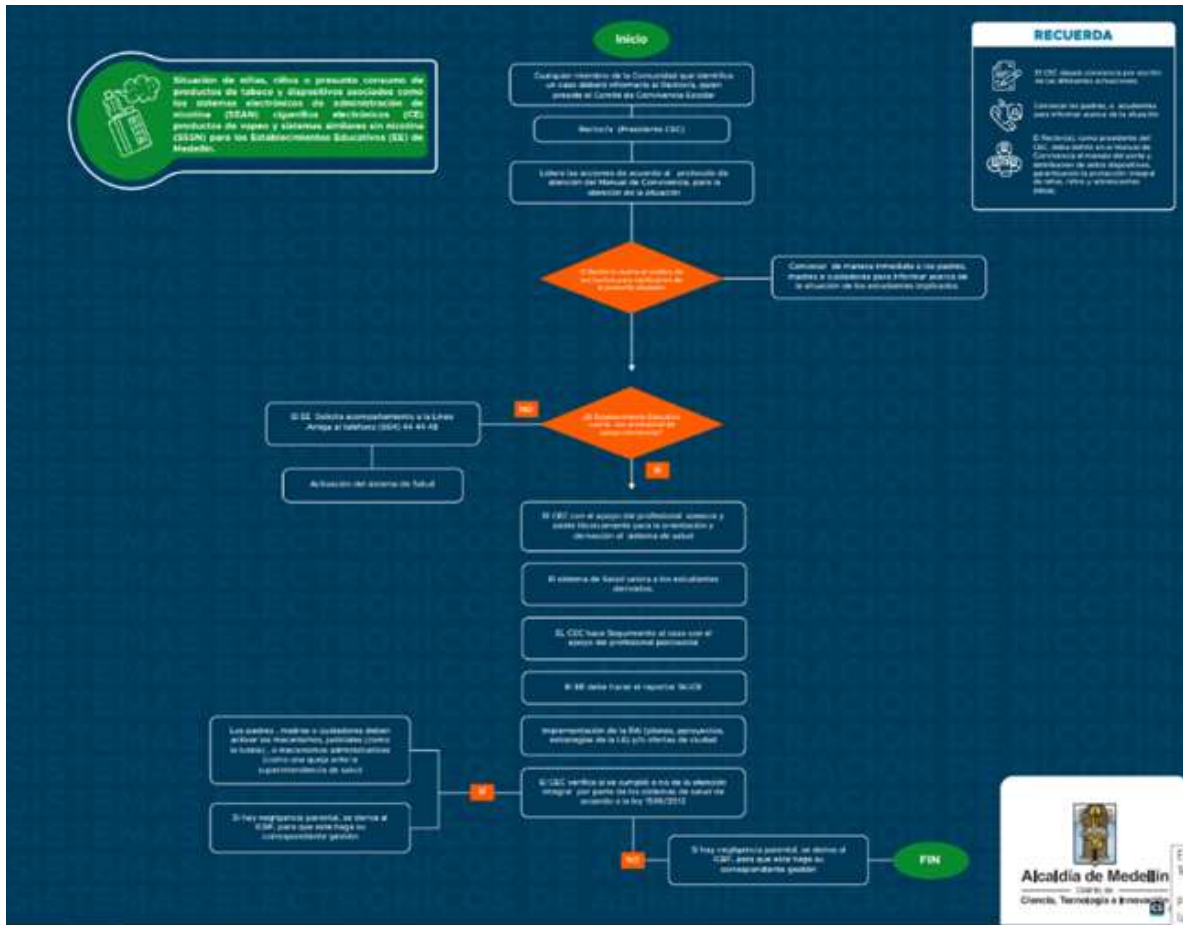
Inicio

Situación de niñas, niños o presunto consumo de productos de tabaco y dispositivos asociados como los sistemas electrónicos de administración de nicotina (SEAN) cigarrillos electrónicos (CE) productos de vapeo y sistemas similares sin nicotina (SSSN) para los Establecimientos Educativos (EE) de Medellín.

RECUERDA

El CEC dejará constancia por escrito de las diferentes actuaciones.

Convocar los padres, o acudientes para informar acerca de la situación

El Rector(a), como presidente del CEC, debe definir en el Manual de Convivencia el manejo del porte y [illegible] de estos dispositivos, garantizando la protección integral de niñas, niños y adolescentes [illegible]

Cualquier miembro de la Comunidad que identifica un caso deberá informarlo a Rectoría, quien preside el Comité de Convivencia Escolar

Rectoría (Presidente CEC)

Lidera las acciones de acuerdo al protocolo de atención del Manual de Convivencia, para la atención de la situación

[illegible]

Convocar de manera inmediata a los padres, madres o cuidadores para informar acerca de la situación de los estudiantes implicados.

NO

¿El Establecimiento Educativo cuenta con profesional de apoyo psicosocial?

El EE Solicita acompañamiento a la Línea Amiga al teléfono (604) 44 44 48

Activación del sistema de Salud

SI

El CEC con el apoyo del profesional orienta y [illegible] para la orientación y derivación al sistema de salud

El sistema de Salud valora a los estudiantes derivados.

EL CEC hace Seguimiento al caso con el apoyo del profesional psicosocial

El EE debe hacer el reporte SIUCE

Implementación de la RAI (planes, proyectos, estrategias de la I.E) y/o ofertas de ciudad

Los padres, madres o cuidadores deben activar los mecanismos judiciales (como la tutela), o mecanismos administrativos (como una queja ante la superintendencia de salud

Si hay negligencia parental, se deriva al ICBF, para que este haga su correspondiente gestión

SI

El CEC verifica si se cumplió o no de la atención integral por parte de los sistemas de salud de acuerdo a la ley 1566/2012

NO

Si hay negligencia parental, se deriva al ICBF, para que este haga su correspondiente gestión

FIN

Alcaldía de Medellín
Distrito de
Ciencia, Tecnología e Innovación